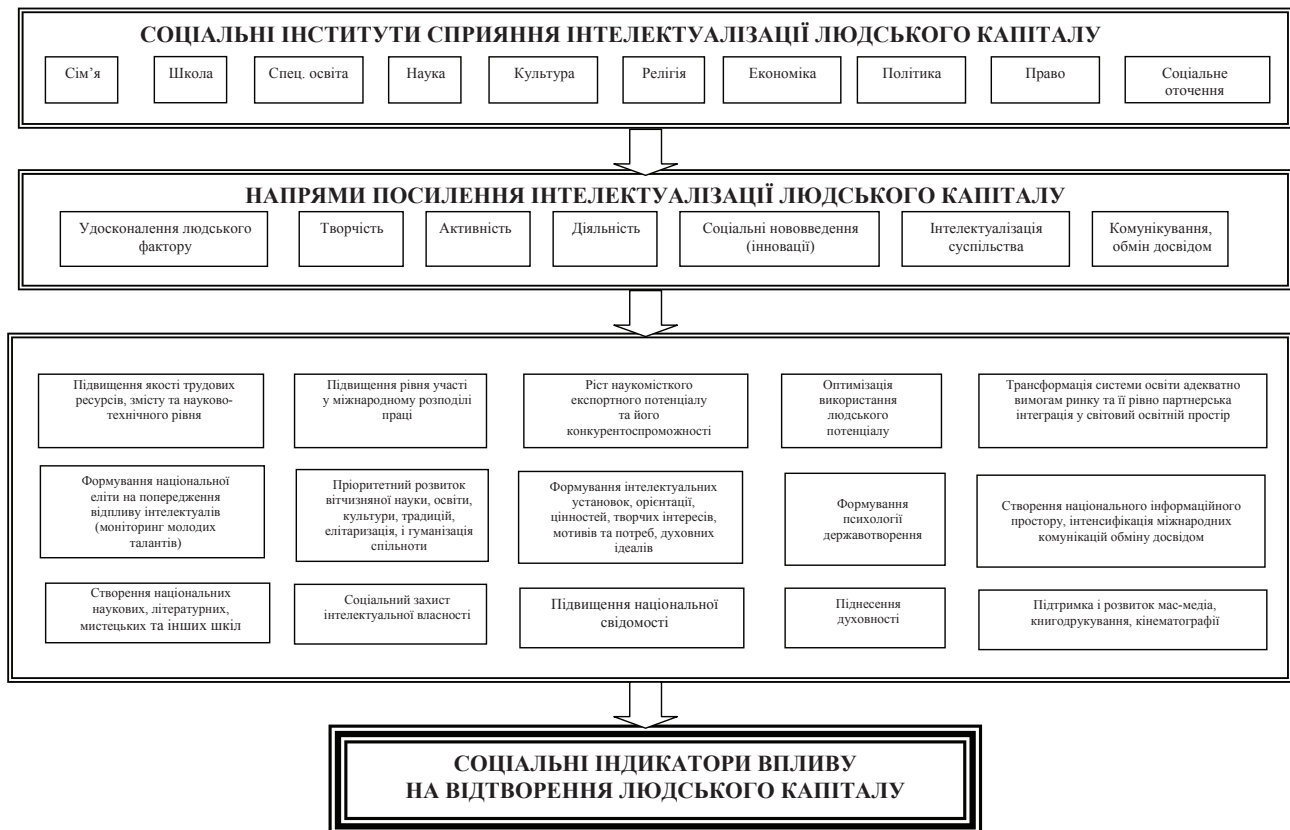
СОЦІАЛЬНІ ІНСТИТУТИ СПРИЯННЯ ІНТЕЛЕКТУАЛІЗАЦІЇ ЛЮДСЬКОГО КАПІТАЛУ

Сім'я

Школа

Спец. освіта

Наука

Культура

Релігія

Економіка

Політика

Право

Соціальне оточення

НАПРЯМИ ПОСИЛЕННЯ ІНТЕЛЕКТУАЛІЗАЦІЇ ЛЮДСЬКОГО КАПІТАЛУ

Удосконалення людського фактору

Творчість

Активність

Діяльність

Соціальні нововведення (інновації)

Інтелектуалізація суспільства

Комунікування, обмін досвідом

Підвищення якості трудових ресурсів, змісту та науково-технічного рівня

Підвищення рівня участі у міжнародному розподілі праці

Ріст наукомісткого експортного потенціалу та його конкурентоспроможності

Оптимізація використання людського потенціалу

Трансформація системи освіти адекватно вимогам ринку та її рівно партнерська інтеграція у світовий освітній простір

Формування національної еліти на попередження відпливу інтелектуалів (моніторинг молодих талантів)

Пріоритетний розвиток вітчизняної науки, освіти, культури, традицій, елітаризація, і гуманізація спільноти

Формування інтелектуальних установок, орієнтації, цінностей, творчих інтересів, мотивів та потреб, духовних ідеалів

Формування психології державотворення

Створення національного інформаційного простору, інтенсифікація міжнародних комунікацій обміну досвідом

Створення національних наукових, літературних, мистецьких та інших шкіл

Соціальний захист інтелектуальної власності

Підвищення національної свідомості

Піднесення духовності

Підтримка і розвиток мас-медіа, книгодрукування, кінематографії

СОЦІАЛЬНІ ІНДИКАТОРИ ВПЛИВУ НА ВІДТВОРЕННЯ ЛЮДСЬКОГО КАПІТАЛУ